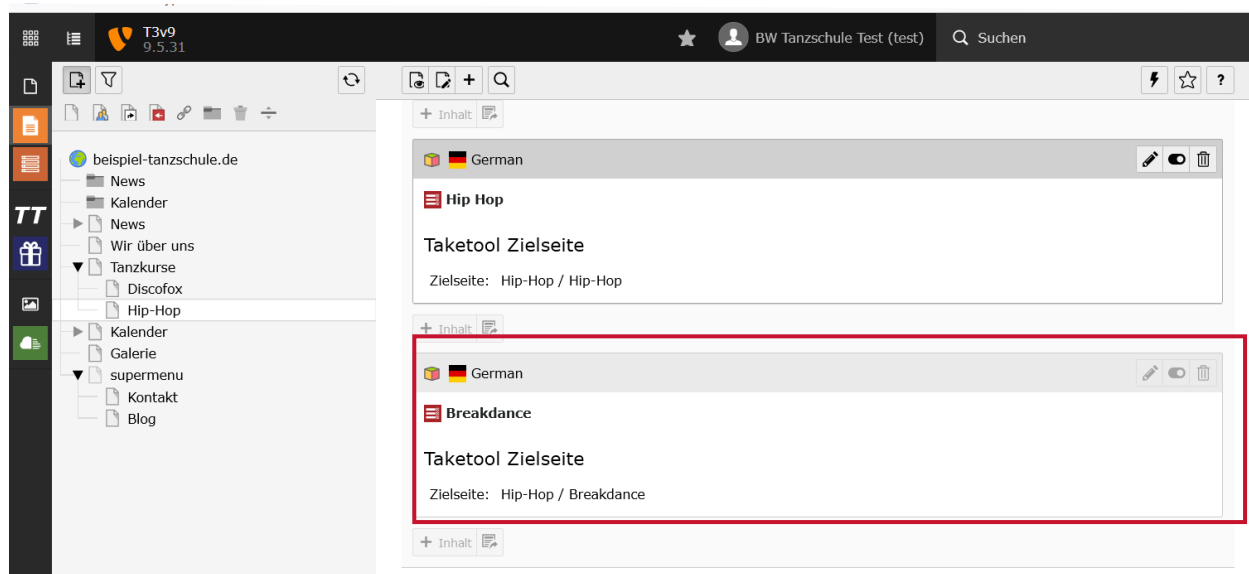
T3v9
9.5.31

BW Tanzschule Test (test)

Suchen

TT

beispiel-tanzschule.de
News
Kalender
News
Wir über uns
Tanzkurse
Discofox
Hip-Hop
Kalender
Galerie
supermenu
Kontakt
Blog

?

+ Inhalt

German

Hip Hop

Taketool Zielseite

Zielseite: Hip-Hop / Hip-Hop

+ Inhalt

German

Breakdance

Taketool Zielseite

Zielseite: Hip-Hop / Breakdance

+ Inhalt